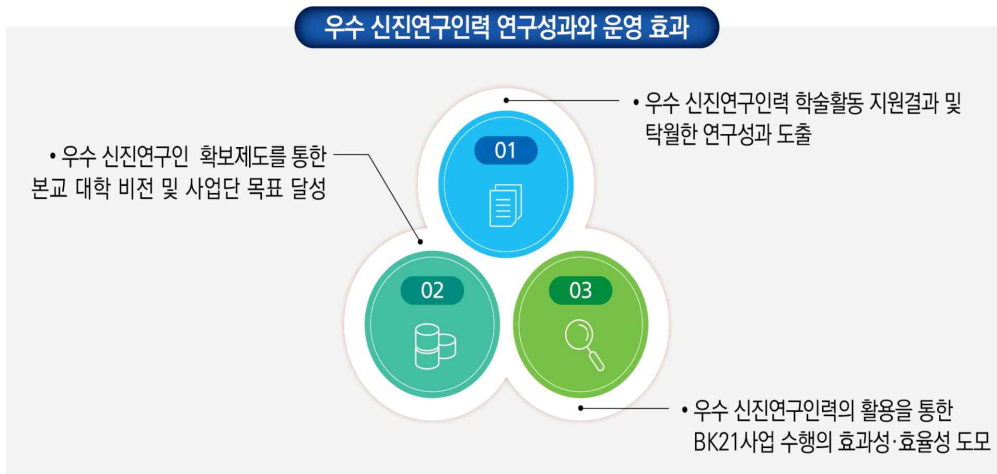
우수 신진연구인력 연구성과와 운영 효과

• 우수 신진연구인력 학술활동 지원결과 및 탁월한 연구성과 도출

• 우수 신진연구인 확보제도를 통한 본교 대학 비전 및 사업단 목표 달성

01

02

03

• 우수 신진연구인력의 활용을 통한 BK21사업 수행의 효과성·효율성 도모